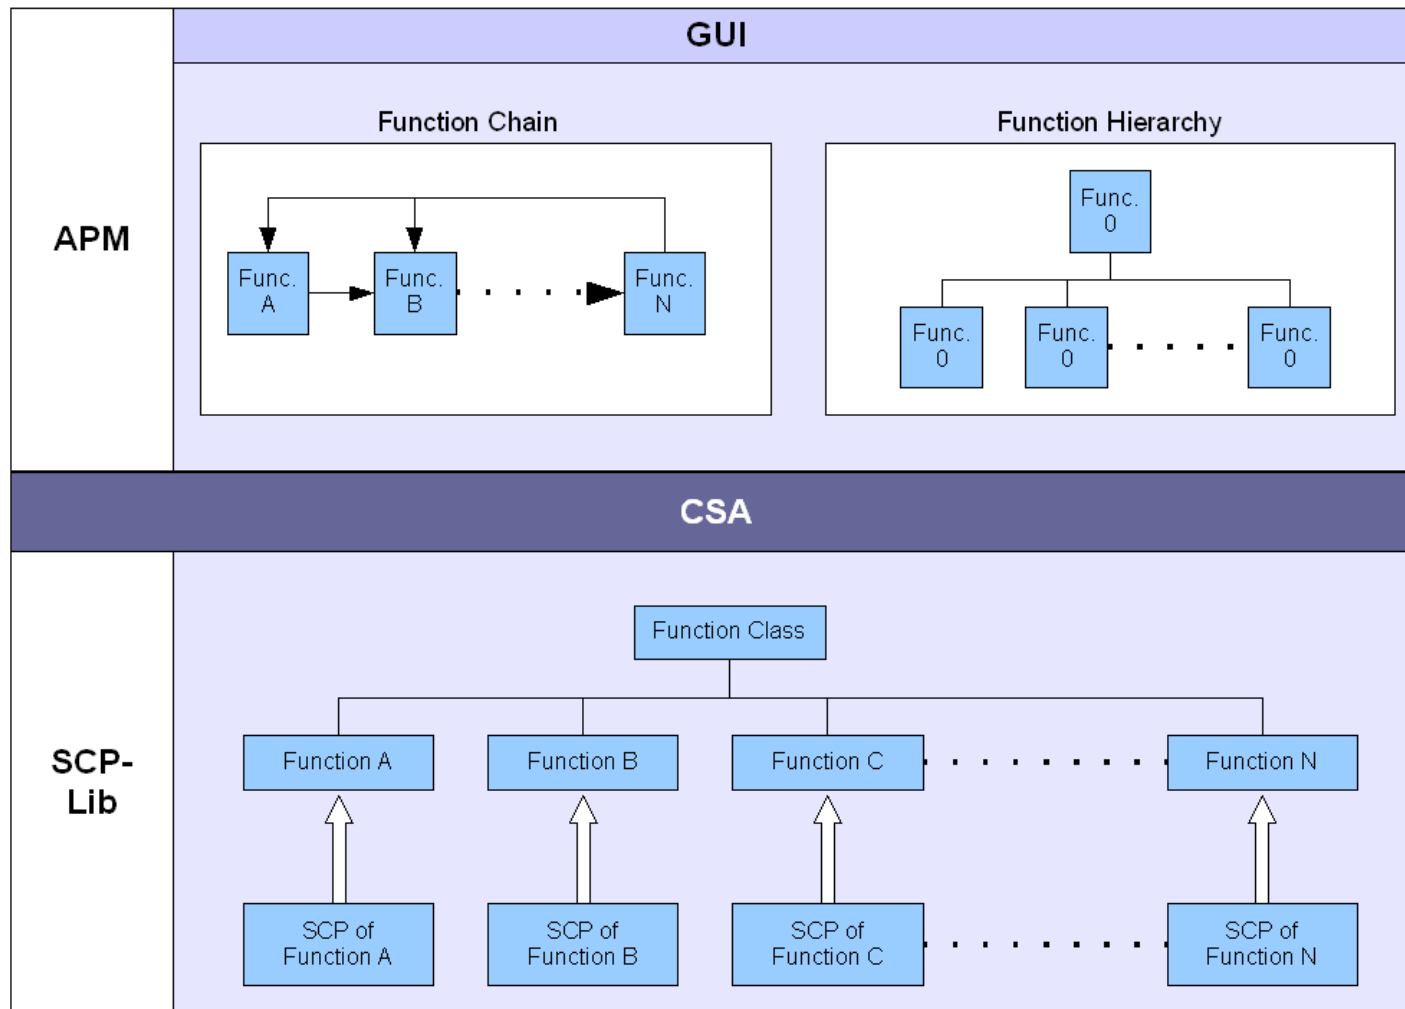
GUI

APM

Function Chain

Func. A

Func. B

Func. N

Function Hierarchy

Func. 0

Func. 0

Func. 0

Func. 0

CSA

SCP-Lib

Function Class

Function A

Function B

Function C

Function N

SCP of Function A

SCP of Function B

SCP of Function C

SCP of Function N